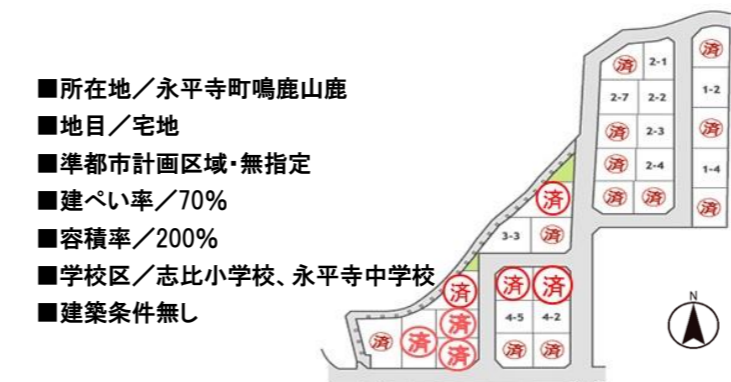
■所在地／永平寺町鳴鹿山鹿
■地目／宅地
■準都市計画区域・無指定
■建ぺい率／70%
■容積率／200%
■学校区／志比小学校、永平寺中学校
■建築条件無し

済
2-1
済
2-7
2-2
1-2
済
2-3
済
済
2-4
1-4
済
済
済
済
3-3
済
済
済
済
4-5
4-2
済
済
済
済
済
済
N